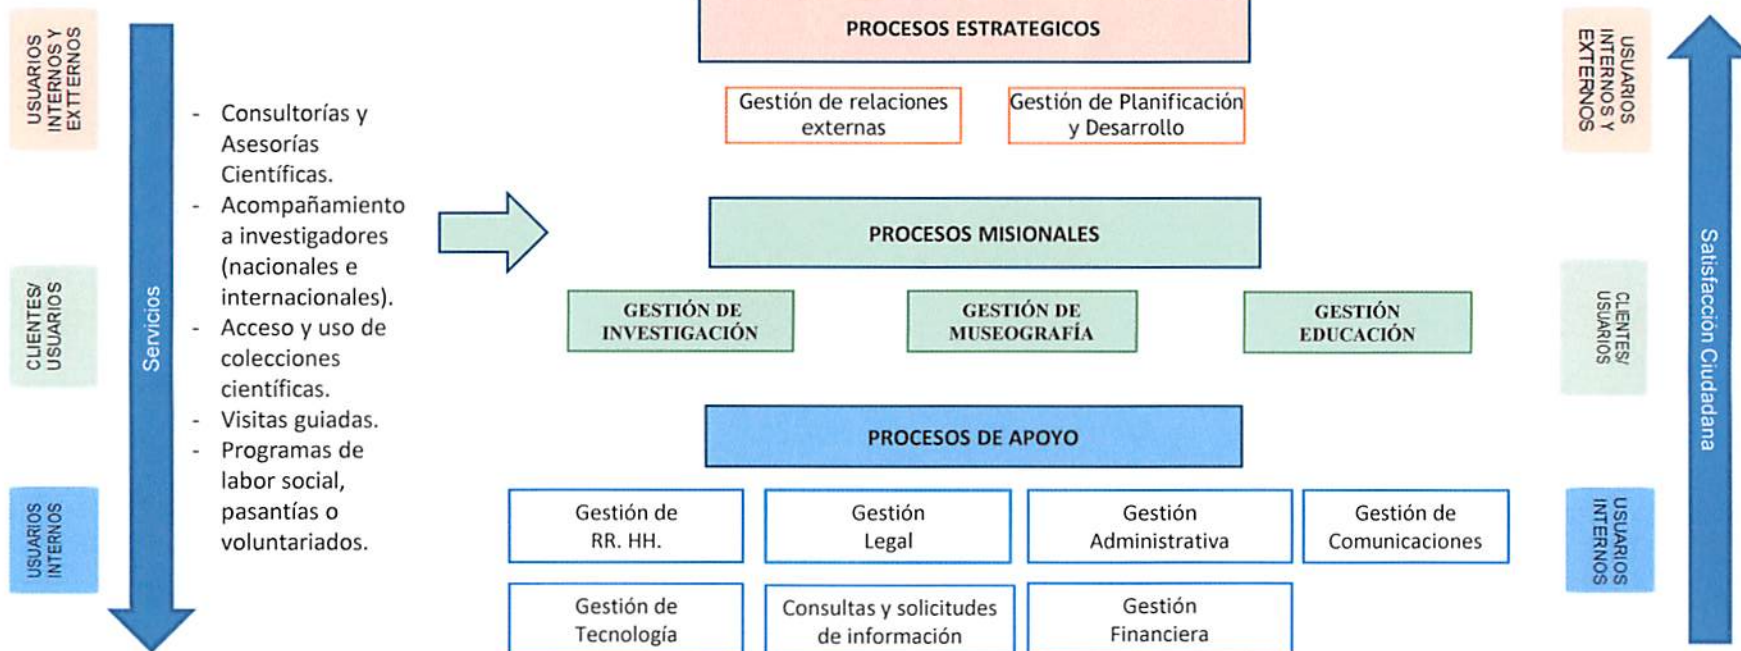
USUARIOS INTERNOS Y EXTTERNOS

CLIENTES/ USUARIOS

USUARIOS INTERNOS

Servicios

- Consultorías y Asesorías Científicas.
- Acompañamiento a investigadores (nacionales e internacionales).
- Acceso y uso de colecciones científicas.
- Visitas guiadas.
- Programas de labor social, pasantías o voluntariados.

PROCESOS ESTRATEGICOS

Gestión de relaciones externas

Gestión de Planificación y Desarrollo

PROCESOS MISIONALES

GESTIÓN DE INVESTIGACIÓN

GESTIÓN DE MUSEOGRAFÍA

GESTIÓN EDUCACIÓN

PROCESOS DE APOYO

Gestión de RR. HH.

Gestión Legal

Gestión Administrativa

Gestión de Comunicaciones

Gestión de Tecnología

Consultas y solicitudes de información

Gestión Financiera

USUARIOS INTERNOS Y EXTERNOS

CLIENTES/ USUARIOS

USUARIOS INTERNOS

Satisfacción Ciudadana